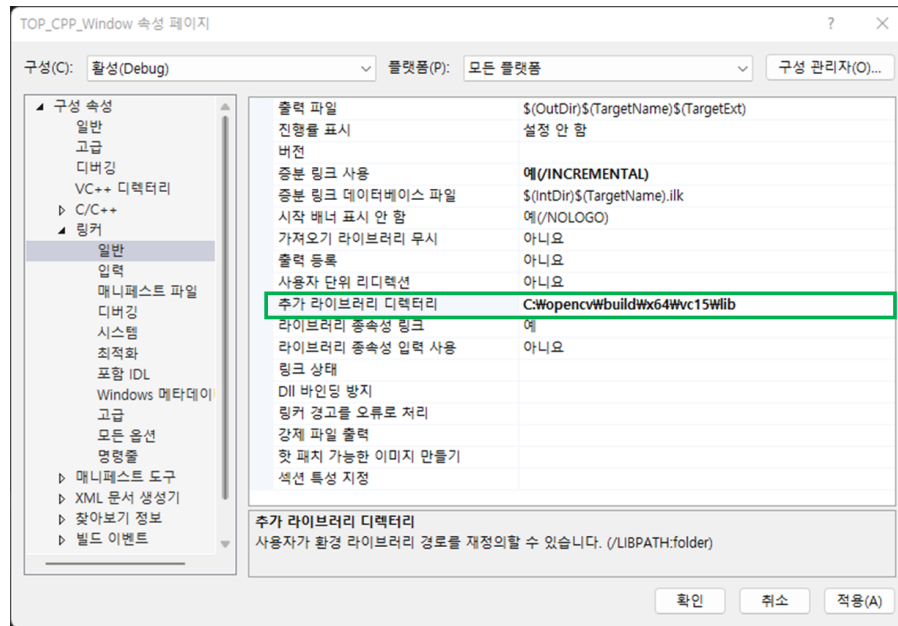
TOP_CPP_Window 속성 페이지

? ✕

구성(C): 활성(Debug)
플랫폼(P): 모든 플랫폼
구성 관리자(O)...

◢ 구성 속성
일반
고급
디버깅
VC++ 디렉터리
▷ C/C++
◢ 링커
일반
입력
매니페스트 파일
디버깅
시스템
최적화
포함 IDL
Windows 메타데이
고급
모든 옵션
명령줄
▷ 매니페스트 도구
▷ XML 문서 생성기
▷ 찾아보기 정보
▷ 빌드 이벤트

| | |
|---|---|
| 출력 파일 | $(OutDir)$(TargetName)$(TargetExt) |
| 진행률 표시 | 설정 안 함 |
| 버전 | |
| 증분 링크 사용 | 예(/INCREMENTAL) |
| 증분 링크 데이터베이스 파일 | $(IntDir)$(TargetName).ilk |
| 시작 배너 표시 안 함 | 예(/NOLOGO) |
| 가져오기 라이브러리 무시 | 아니요 |
| 출력 등록 | 아니요 |
| 사용자 단위 리디렉션 | 아니요 |
| 추가 라이브러리 디렉터리 | C:₩opencv₩build₩x64₩vc15₩lib |
| 라이브러리 종속성 링크 | 예 |
| 라이브러리 종속성 입력 사용 | 아니요 |
| 링크 상태 | |
| Dll 바인딩 방지 | |
| 링커 경고를 오류로 처리 | |
| 강제 파일 출력 | |
| 핫 패치 가능한 이미지 만들기 | |
| 섹션 특성 지정 | |

추가 라이브러리 디렉터리
사용자가 환경 라이브러리 경로를 재정의할 수 있습니다. (/LIBPATH:folder)

확인 취소 적용(A)